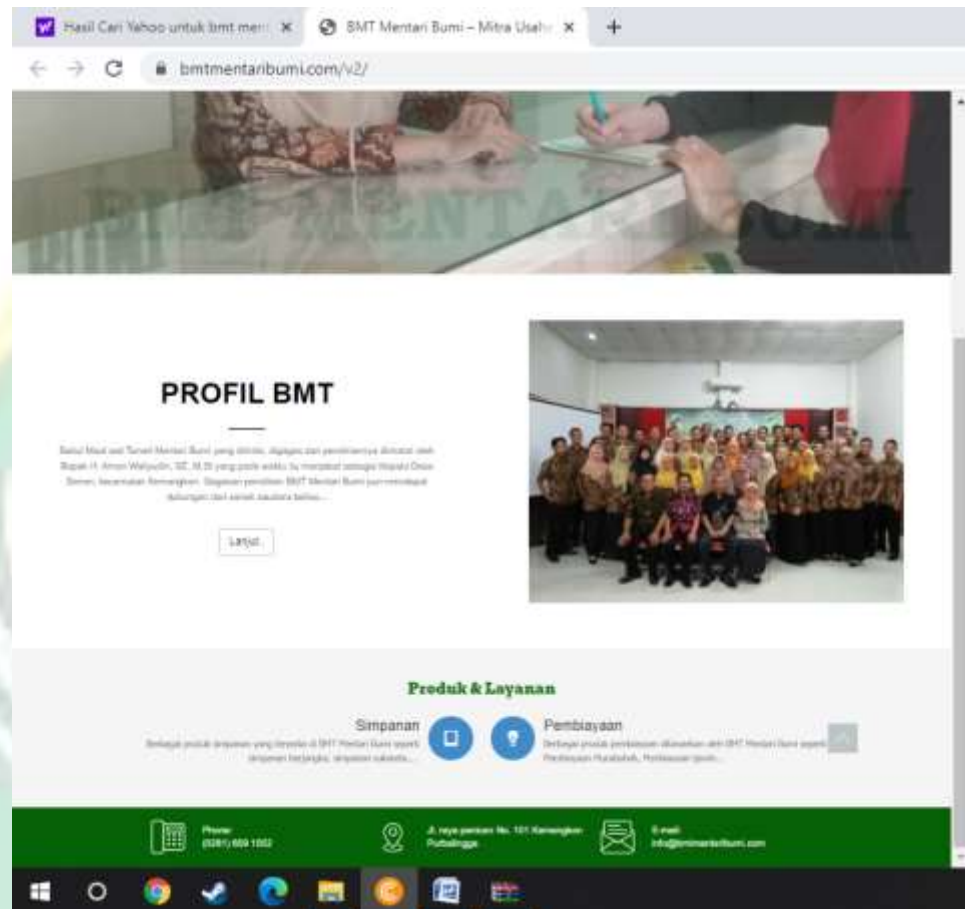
Hasil Cari Yahoo untuk bmt men ×
BMT Mentari Bumi – Mitra Usah ×
+

bmtmentaribumi.com/v2/

PROFIL BMT

Baitul Maal wat Tamwil Mentari Bumi yang dirintis, digagas dan pendiriannya diinisiasi oleh Bupati H. Amon Wahyudin, SE, M.Si yang pada waktu itu menjabat sebagai Kepala Desa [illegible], kecamatan Kemangkon. Gagasan pendirian BMT Mentari Bumi pun mendapat dukungan dari sekian saudara beliau...

Lanjut

Produk & Layanan

Simpanan
Berbagai produk simpanan yang tersedia di BMT Mentari Bumi seperti simpanan berjangka, simpanan sukarela...

Pembiayaan
Berbagai produk pembiayaan ditawarkan oleh BMT Mentari Bumi seperti Pembiayaan Murabahah, Pembiayaan Ijarah...

Phone:
(0281) 659 1002

Jl. raya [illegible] No. 101 Kemangkon Purbalingga

E-mail:
info@bmtmentaribumi.com